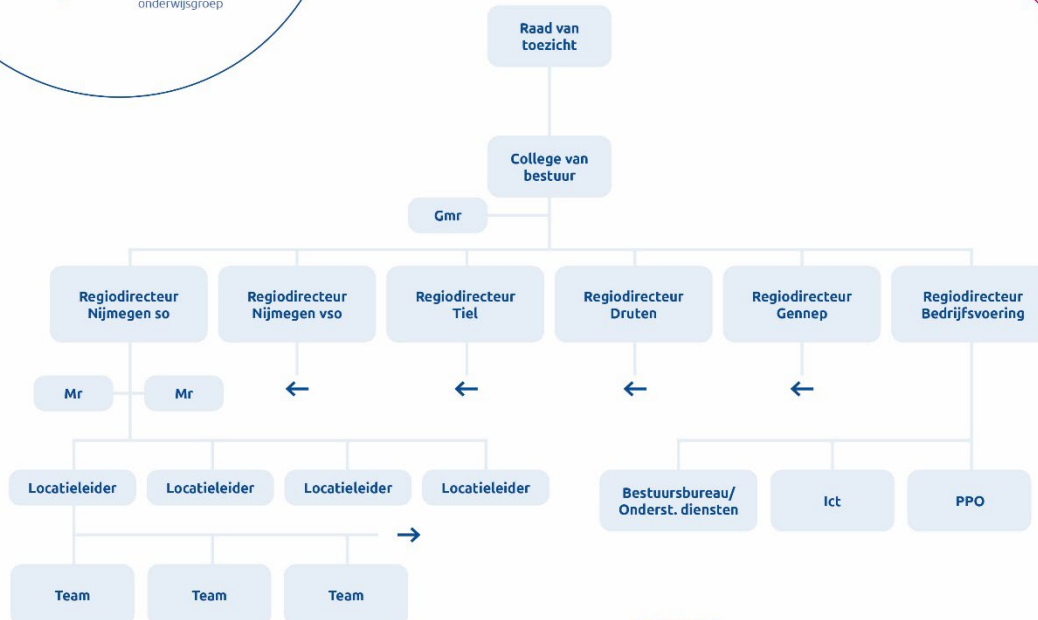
onderwijsgroep

Raad van toezicht

College van bestuur

Gmr

Regiodirecteur Nijmegen so

Regiodirecteur Nijmegen vso

Regiodirecteur Tiel

Regiodirecteur Druten

Regiodirecteur Gennep

Regiodirecteur Bedrijfsvoering

←

←

←

←

Mr

Mr

Locatieleider

Locatieleider

Locatieleider

Locatieleider

→

Bestuursbureau/ Onderst. diensten

Ict

PPO

Team

Team

Team